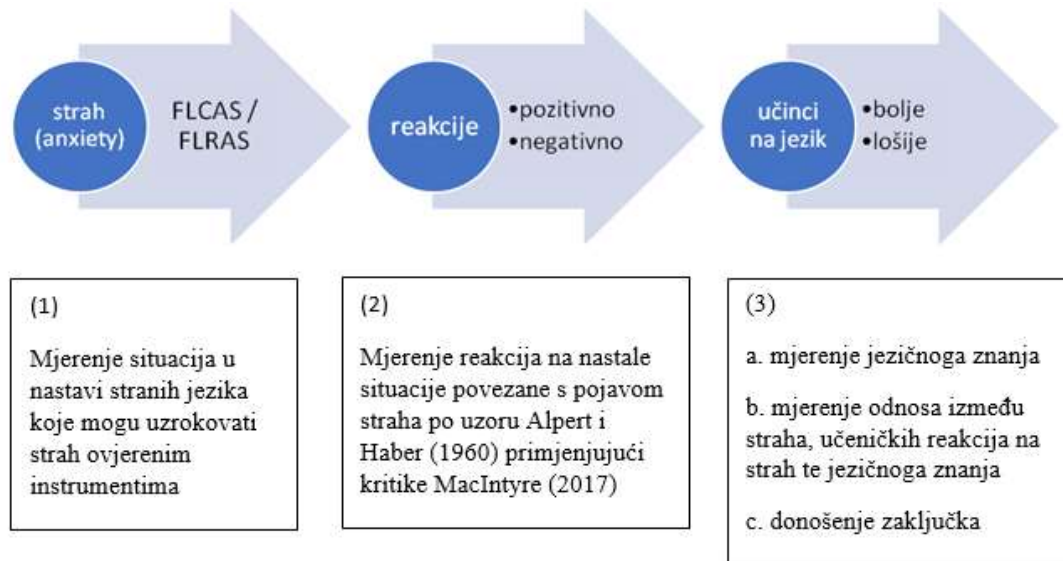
strah (anxiety)

FLCAS / FLRAS

reakcije

•pozitivno
•negativno

učinci na jezik

•bolje
•lošije

(1)

Mjerenje situacija u nastavi stranih jezika koje mogu uzrokovati strah ovjerenim instrumentima

(2)

Mjerenje reakcija na nastale situacije povezane s pojavom straha po uzoru Alpert i Haber (1960) primjenjujući kritike MacIntyre (2017)

(3)

a. mjerenje jezičnoga znanja

b. mjerenje odnosa između straha, učeničkih reakcija na strah te jezičnoga znanja

c. donošenje zaključka